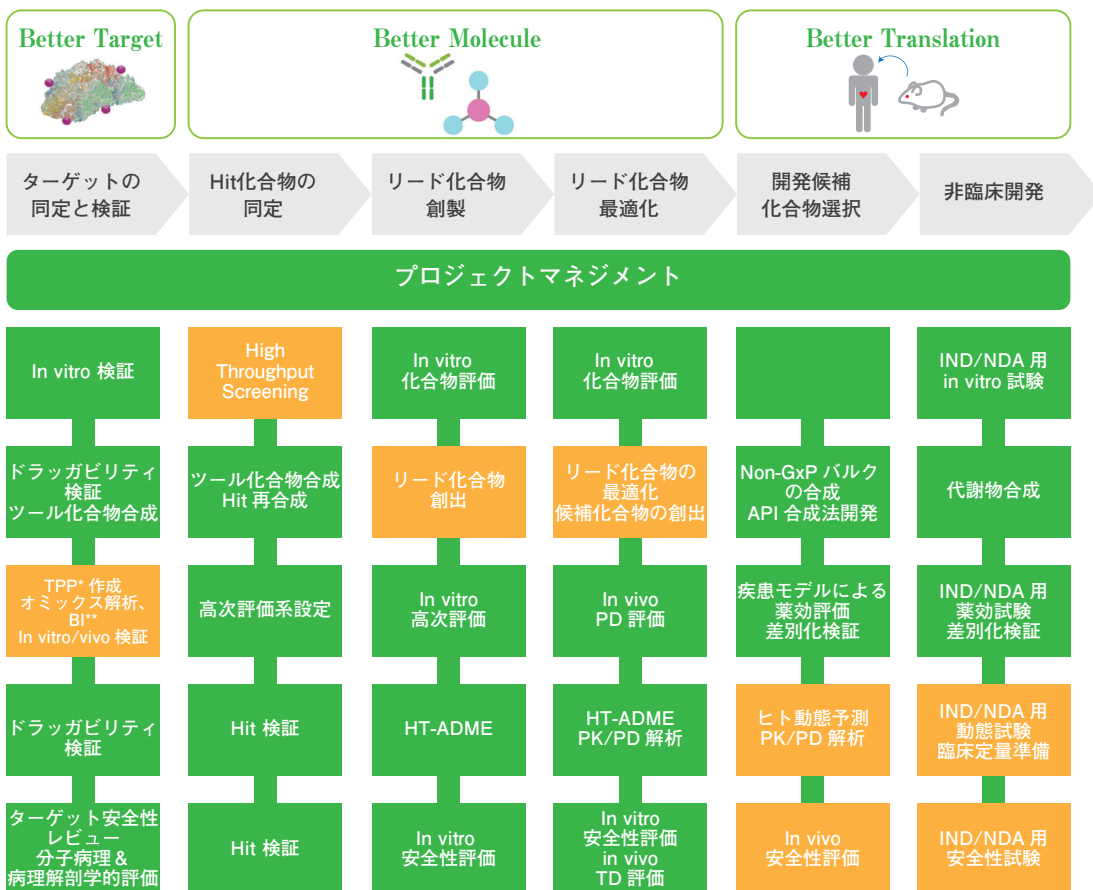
Better Target

Better Molecule

Better Translation

ターゲットの同定と検証

Hit化合物の同定

リード化合物創製

リード化合物最適化

開発候補化合物選択

非臨床開発

プロジェクトマネジメント

In vitro 検証

High Throughput Screening

In vitro 化合物評価

In vitro 化合物評価

IND/NDA 用 in vitro 試験

ドラッガビリティ検証 ツール化合物合成

ツール化合物合成 Hit 再合成

リード化合物創出

リード化合物の最適化 候補化合物の創出

Non-GxP バルクの合成 API 合成法開発

代謝物合成

TPP* 作成 オミックス解析、BI** In vitro/vivo 検証

高次評価系設定

In vitro 高次評価

In vivo PD 評価

疾患モデルによる薬効評価 差別化検証

IND/NDA 用 薬効試験 差別化検証

ドラッガビリティ検証

Hit 検証

HT-ADME

HT-ADME PK/PD 解析

ヒト動態予測 PK/PD 解析

IND/NDA 用 動態試験 臨床定量準備

ターゲット安全性レビュー 分子病理＆病理解剖学的評価

Hit 検証

In vitro 安全性評価

In vitro 安全性評価 in vivo TD 評価

In vivo 安全性評価

IND/NDA 用 安全性試験